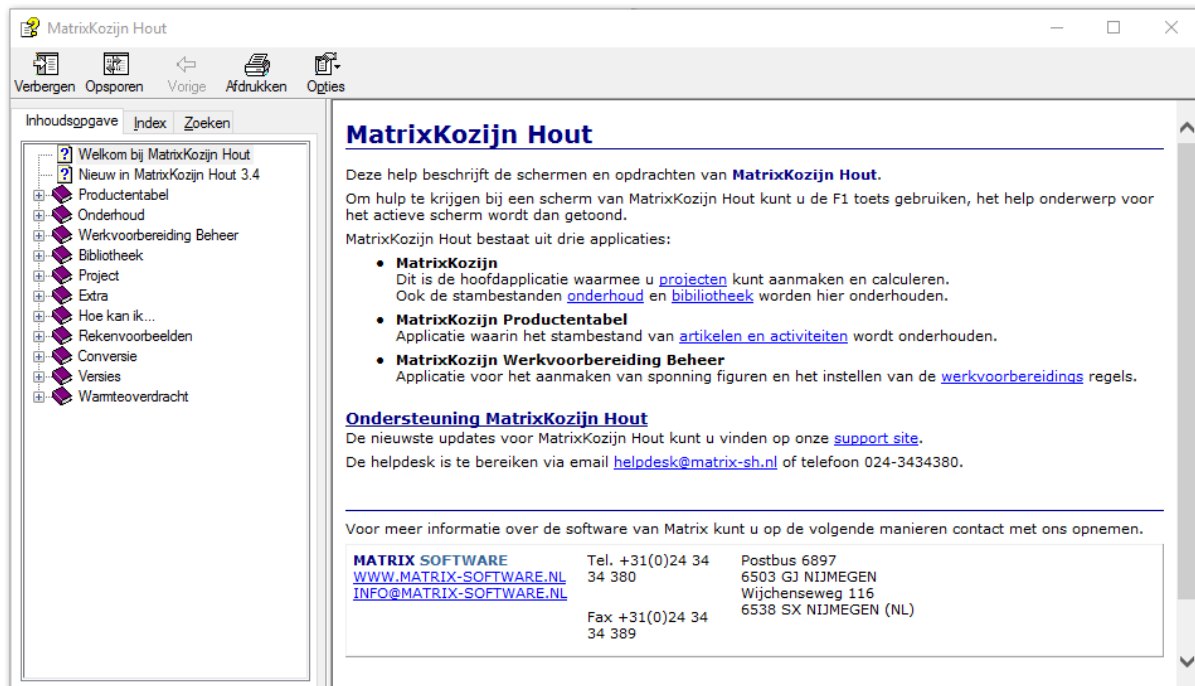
MatrixKozijn Hout

Verbergen Opsporen Vorige Afdrukken Opties

Inhoudsopgave Index Zoeken

Welkom bij MatrixKozijn Hout
Nieuw in MatrixKozijn Hout 3.4
Productentabel
Onderhoud
Werkvoorbereiding Beheer
Bibliotheek
Project
Extra
Hoe kan ik...
Rekenvoorbeelden
Conversie
Versies
Warmteoverdracht

MatrixKozijn Hout

Deze help beschrijft de schermen en opdrachten van MatrixKozijn Hout.

Om hulp te krijgen bij een scherm van MatrixKozijn Hout kunt u de F1 toets gebruiken, het help onderwerp voor het actieve scherm wordt dan getoond.

MatrixKozijn Hout bestaat uit drie applicaties:

- MatrixKozijn
Dit is de hoofdapplicatie waarmee u projecten kunt aanmaken en calculeren.
Ook de stambestanden onderhoud en bibiliotheek worden hier onderhouden.
- MatrixKozijn Productentabel
Applicatie waarin het stambestand van artikelen en activiteiten wordt onderhouden.
- MatrixKozijn Werkvoorbereiding Beheer
Applicatie voor het aanmaken van sponning figuren en het instellen van de werkvoorbereidings regels.

Ondersteuning MatrixKozijn Hout

De nieuwste updates voor MatrixKozijn Hout kunt u vinden op onze support site.

De helpdesk is te bereiken via email helpdesk@matrix-sh.nl of telefoon 024-3434380.

Voor meer informatie over de software van Matrix kunt u op de volgende manieren contact met ons opnemen.

MATRIX SOFTWARE
WWW.MATRIX-SOFTWARE.NL
INFO@MATRIX-SOFTWARE.NL

Tel. +31(0)24 34 34 380

Fax +31(0)24 34 34 389

Postbus 6897
6503 GJ NIJMEGEN
Wijchenseweg 116
6538 SX NIJMEGEN (NL)